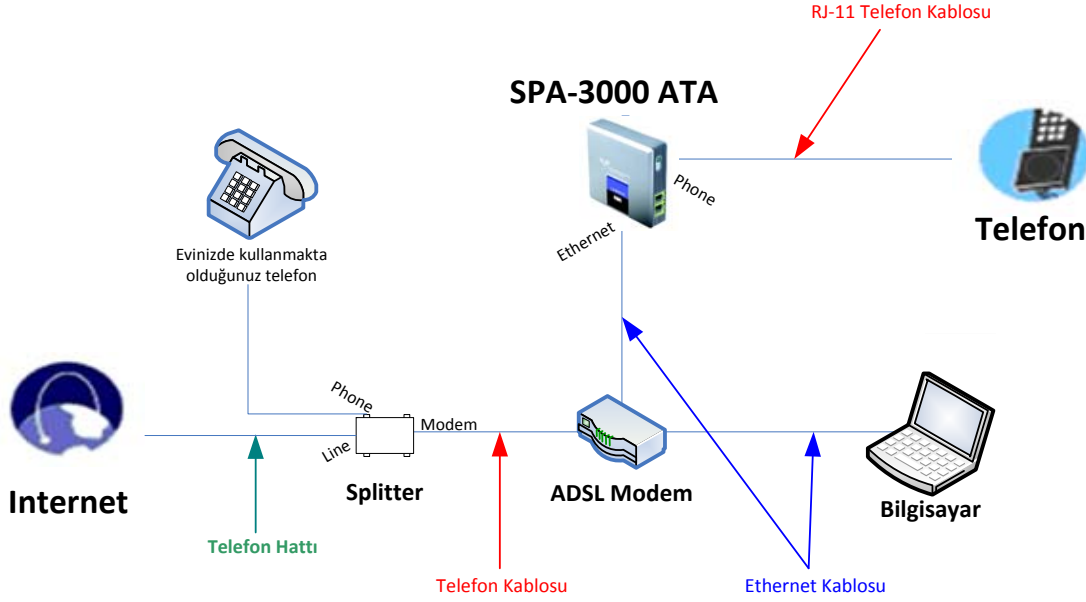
RJ-11 Telefon Kablosu

SPA-3000 ATA

Phone

Telefon

Ethernet

Evinizde kullanmakta olduğunuz telefon

Phone

Modem

Line

Internet

Splitter

ADSL Modem

Bilgisayar

Telefon Hattı

Telefon Kablosu

Ethernet Kablosu